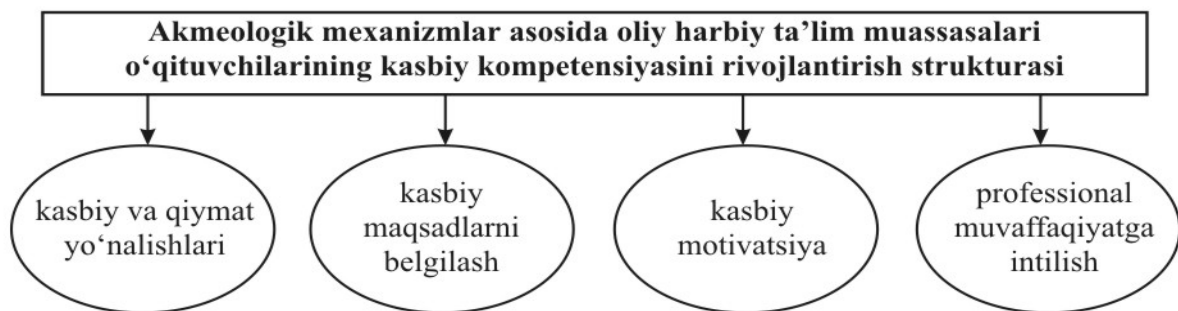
Akmeologik mexanizmlar asosida oliy harbiy ta’lim muassasalari o‘qituvchilarining kasbiy kompetensiyasini rivojlantirish strukturasi

kasbiy va qiymat yo‘nalishlari

kasbiy maqsadlarni belgilash

kasbiy motivatsiya

professional muvaffaqiyatga intilish